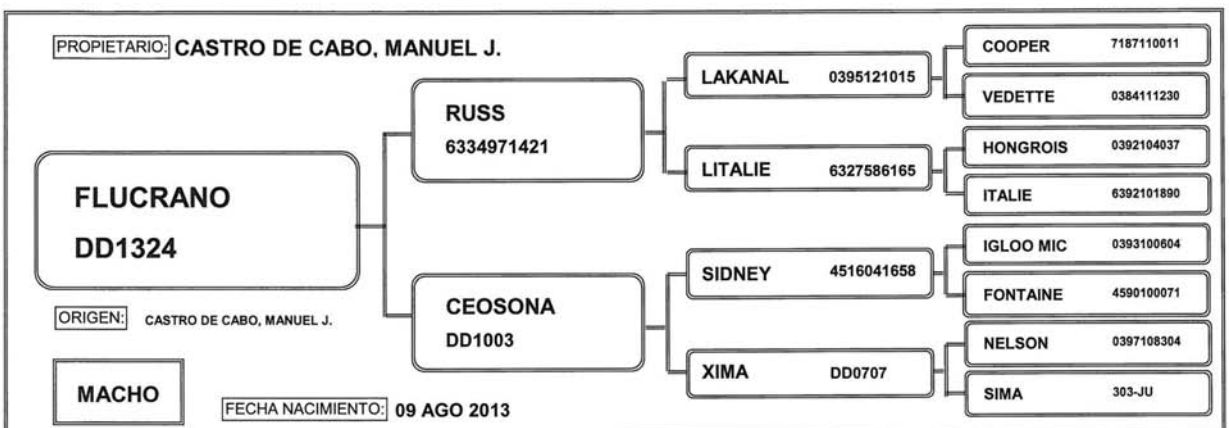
PROPIETARIO: CASTRO DE CABO, MANUEL J.

FLUCRANO
DD1324

ORIGEN: CASTRO DE CABO, MANUEL J.

MACHO

FECHA NACIMIENTO: 09 AGO 2013

RUSS
6334971421

CEOSONA
DD1003

LAKANAL 0395121015

LITALIE 6327586165

SIDNEY 4516041658

XIMA DD0707

COOPER 7187110011

VEDETTE 0384111230

HONGROIS 0392104037

ITALIE 6392101890

IGLOO MIC 0393100604

FONTAINE 4590100071

NELSON 0397108304

SIMA 303-JU